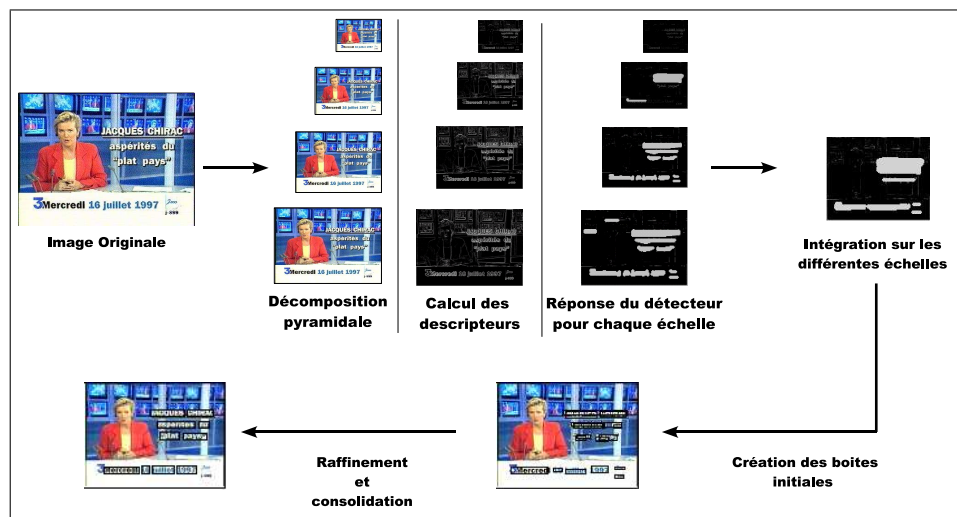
JACQUES CHIRAC
aspérités du
"plat pays"
3 Mercredi 16 juillet 1997

Image Originale

Décomposition pyramidale

Calcul des descripteurs

Réponse du détecteur pour chaque échelle

Intégration sur les différentes échelles

Création des boites initiales

Raffinement et consolidation